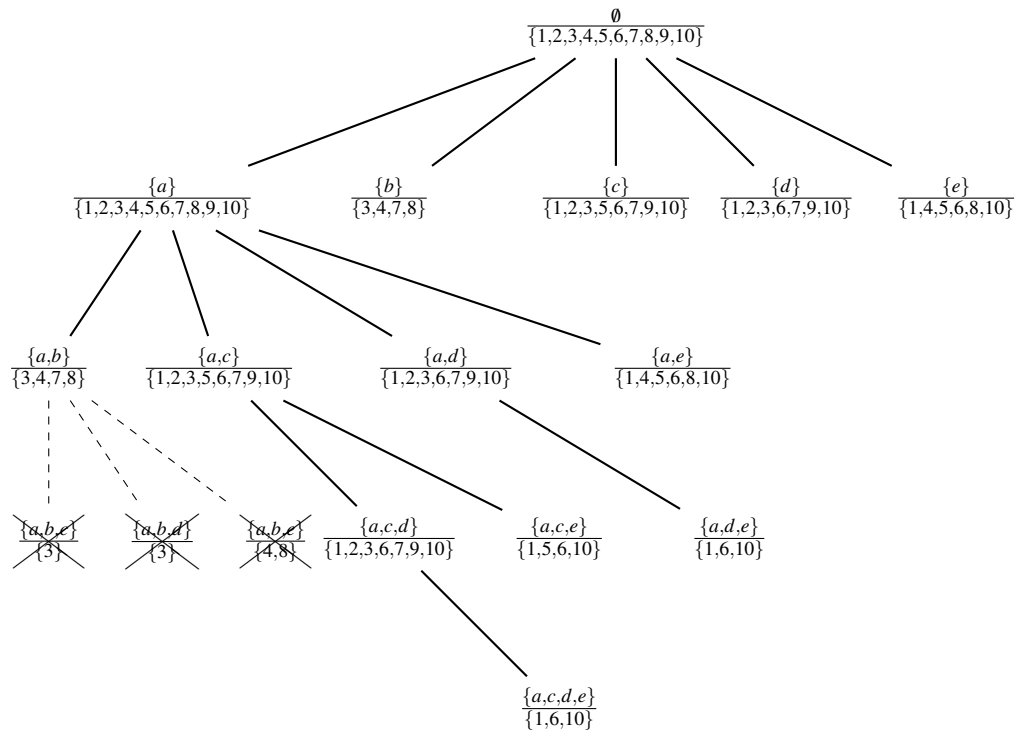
$\frac{\emptyset}{\{1,2,3,4,5,6,7,8,9,10\}}$

$\frac{\{a\}}{\{1,2,3,4,5,6,7,8,9,10\}}$ $\frac{\{b\}}{\{3,4,7,8\}}$ $\frac{\{c\}}{\{1,2,3,5,6,7,9,10\}}$ $\frac{\{d\}}{\{1,2,3,6,7,9,10\}}$ $\frac{\{e\}}{\{1,4,5,6,8,10\}}$

$\frac{\{a,b\}}{\{3,4,7,8\}}$ $\frac{\{a,c\}}{\{1,2,3,5,6,7,9,10\}}$ $\frac{\{a,d\}}{\{1,2,3,6,7,9,10\}}$ $\frac{\{a,e\}}{\{1,4,5,6,8,10\}}$

$\frac{\{a,b,c\}}{\{3\}}$ $\frac{\{a,b,d\}}{\{3\}}$ $\frac{\{a,b,e\}}{\{4,8\}}$ $\frac{\{a,c,d\}}{\{1,2,3,6,7,9,10\}}$ $\frac{\{a,c,e\}}{\{1,5,6,10\}}$ $\frac{\{a,d,e\}}{\{1,6,10\}}$

$\frac{\{a,c,d,e\}}{\{1,6,10\}}$